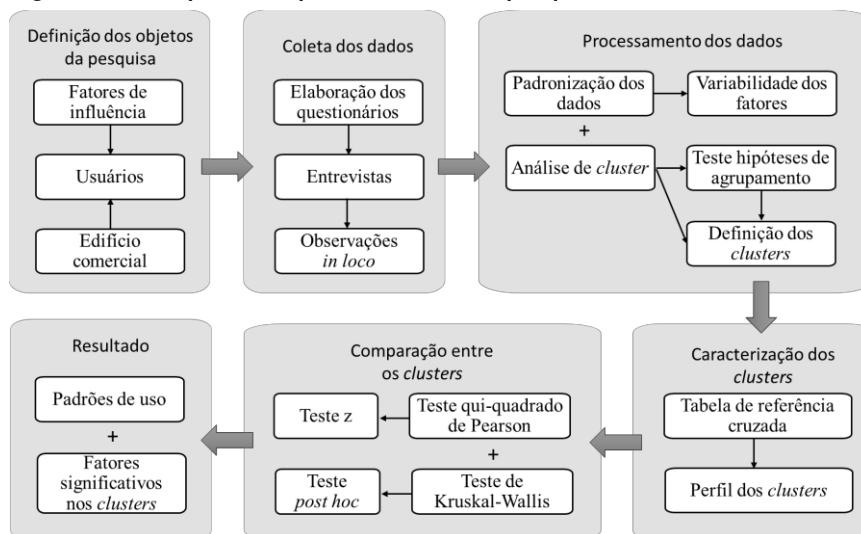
Definição dos objetos da pesquisa

Fatores de influência

Usuários

Edifício comercial

Coleta dos dados

Elaboração dos questionários

Entrevistas

Observações *in loco*

Processamento dos dados

Padronização dos dados

Variabilidade dos fatores

+

Análise de *cluster*

Teste hipóteses de agrupamento

Definição dos *clusters*

Caracterização dos *clusters*

Tabela de referência cruzada

Perfil dos *clusters*

Comparação entre os *clusters*

Teste z

Teste qui-quadrado de Pearson

+

Teste *post hoc*

Teste de Kruskal-Wallis

Resultado

Padrões de uso

+

Fatores significativos nos *clusters*